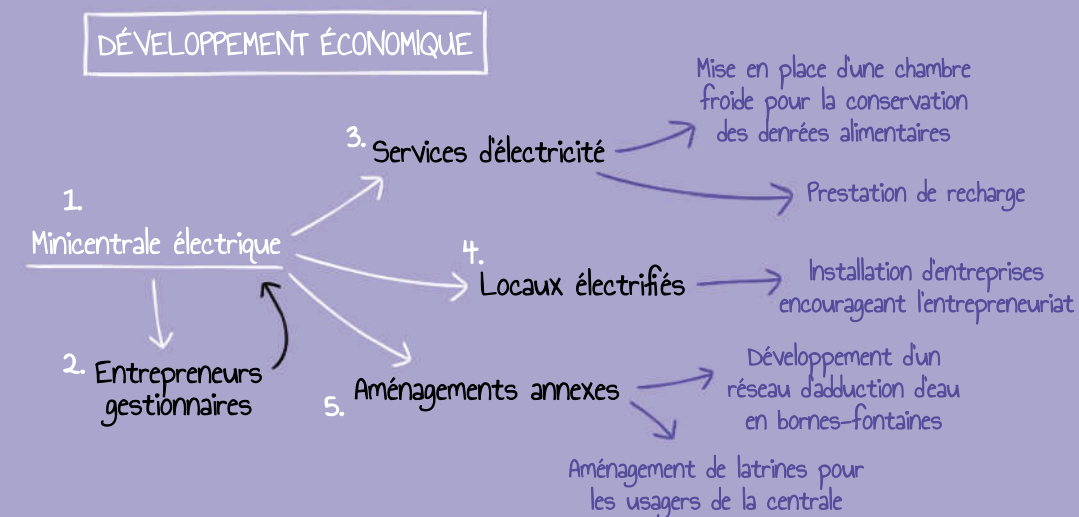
DÉVELOPPEMENT ÉCONOMIQUE

1. Minicentrale électrique

2. Entrepreneurs gestionnaires

3. Services d'électricité

Mise en place d'une chambre froide pour la conservation des denrées alimentaires

Prestation de recharge

4. Locaux électrifiés

Installation d'entreprises encourageant l'entrepreneuriat

5. Aménagements annexes

Développement d'un réseau d'adduction d'eau en bornes-fontaines

Aménagement de latrines pour les usagers de la centrale